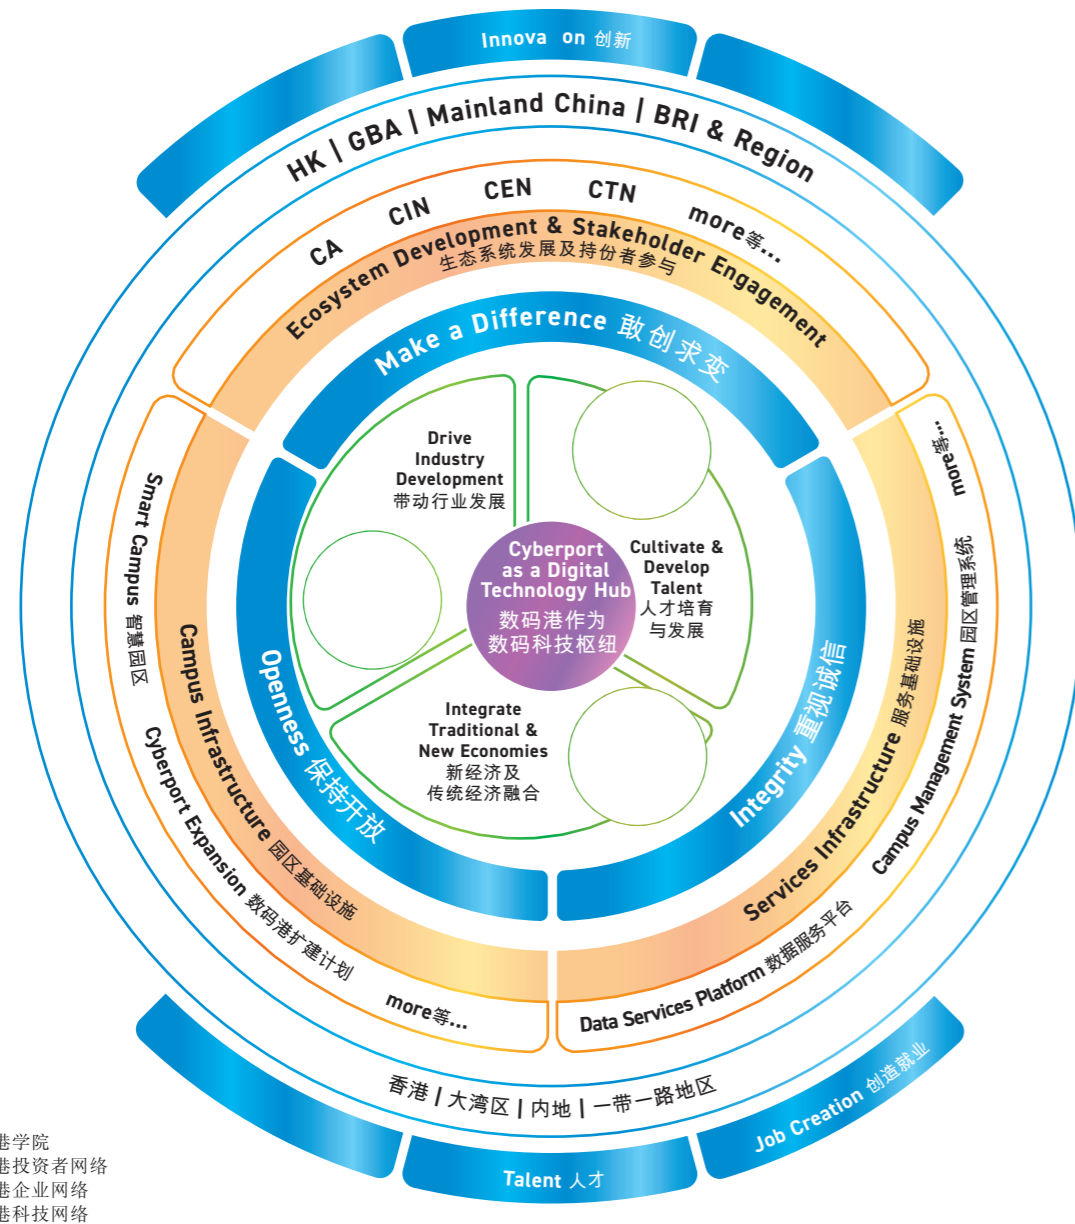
Innova on 创新

HK | GBA | Mainland China | BRI & Region

CA CIN CEN CTN more等...

Ecosystem Development & Stakeholder Engagement
生态系统发展及持份者参与

Make a Difference 敢创求变

Drive Industry Development
带动行业发展

Cyberport as a Digital Technology Hub
数码港作为数码科技枢纽

Cultivate & Develop Talent
人才培育与发展

Integrate Traditional & New Economies
新经济及传统经济融合

Openness 保持开放

Integrity 重视诚信

Smart Campus 智慧园区

Campus Infrastructure 园区基础设施

Cyberport Expansion 数码港扩建计划

more等...

more等...

Campus Management System 园区管理系统

Services Infrastructure 服务基础设施

Data Services Platform 数据服务平台

香港 | 大湾区 | 内地 | 一带一路地区

Job Creation 创造就业

Talent 人才

港学院
港投资者网络
港企业网络
港科技网络